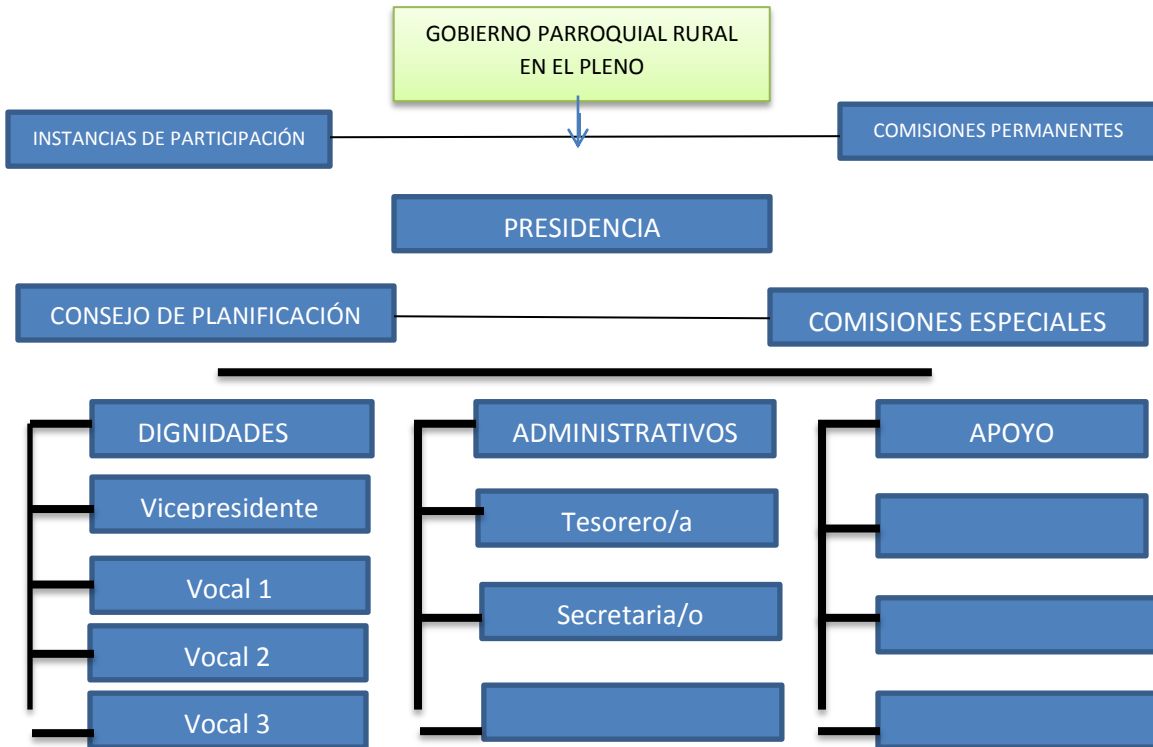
GOBIERNO PARROQUIAL RURAL EN EL PLENO

INSTANCIAS DE PARTICIPACIÓN

COMISIONES PERMANENTES

PRESIDENCIA

CONSEJO DE PLANIFICACIÓN

COMISIONES ESPECIALES

DIGNIDADES

Vicepresidente

Vocal 1

Vocal 2

Vocal 3

ADMINISTRATIVOS

Tesorero/a

Secretaria/o

APOYO